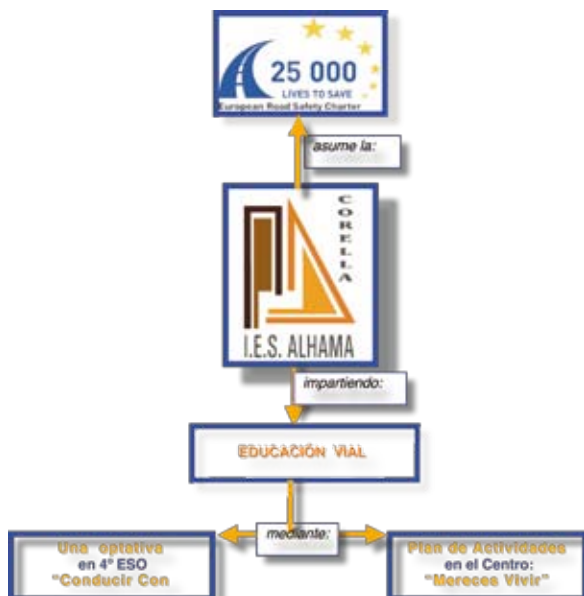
25 000
LIVES TO SAVE
European Road Safety Charter

asume la:

CORELLA

I.E.S. ALHAMA

impartiendo:

EDUCACIÓN VIAL

mediante:

Una optativa
en 4º ESO
"Conducir Con

Plan de Actividades
en el Centro:
"Mereces Vivir"